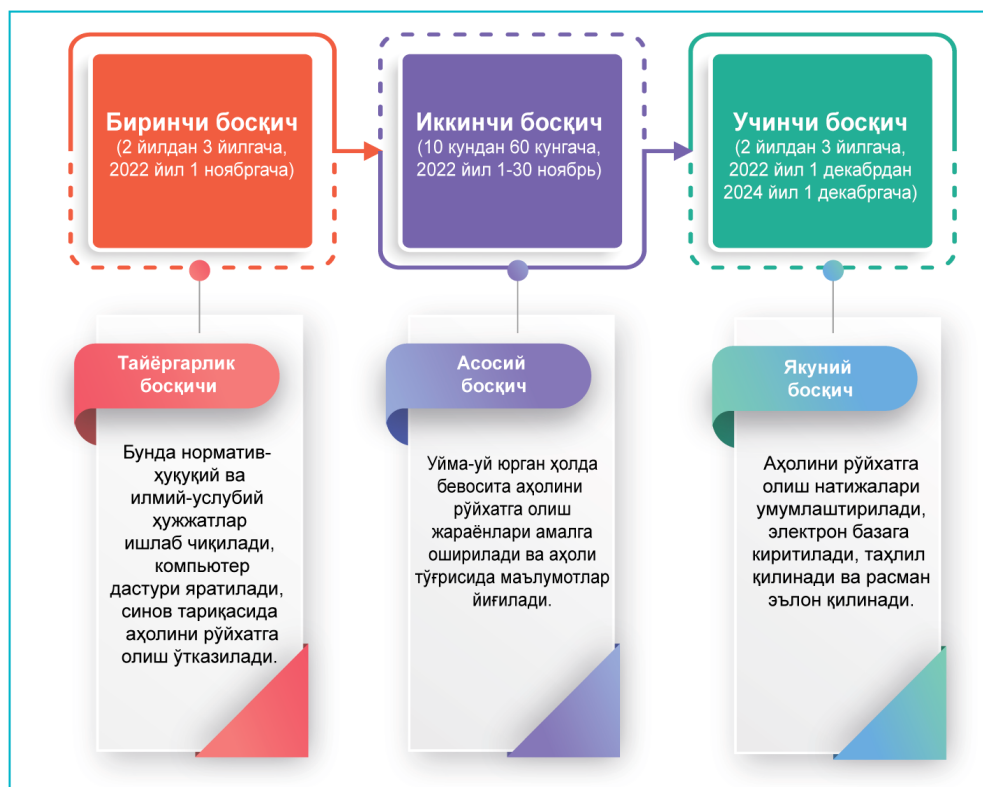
Биринчи босқич
(2 йилдан 3 йилгача, 2022 йил 1 ноябргача)

Иккинчи босқич
(10 кундан 60 кунгача, 2022 йил 1-30 ноябрь)

Учинчи босқич
(2 йилдан 3 йилгача, 2022 йил 1 декабрдан 2024 йил 1 декабргача)

Тайёргарлик босқичи

Бунда норматив-ҳуқуқий ва илмий-услубий ҳужжатлар ишлаб чиқилади, компьютер дастури яратилади, синов тариқасида аҳолини рўйхатга олиш ўтказилади.

Асосий босқич

Уйма-уй юрган ҳолда бевосита аҳолини рўйхатга олиш жараёнлари амалга оширилади ва аҳоли тўғрисида маълумотлар йиғилади.

Якуний босқич

Аҳолини рўйхатга олиш натижалари умумлаштирилади, электрон базага киритилади, таҳлил қилинади ва расман эълон қилинади.